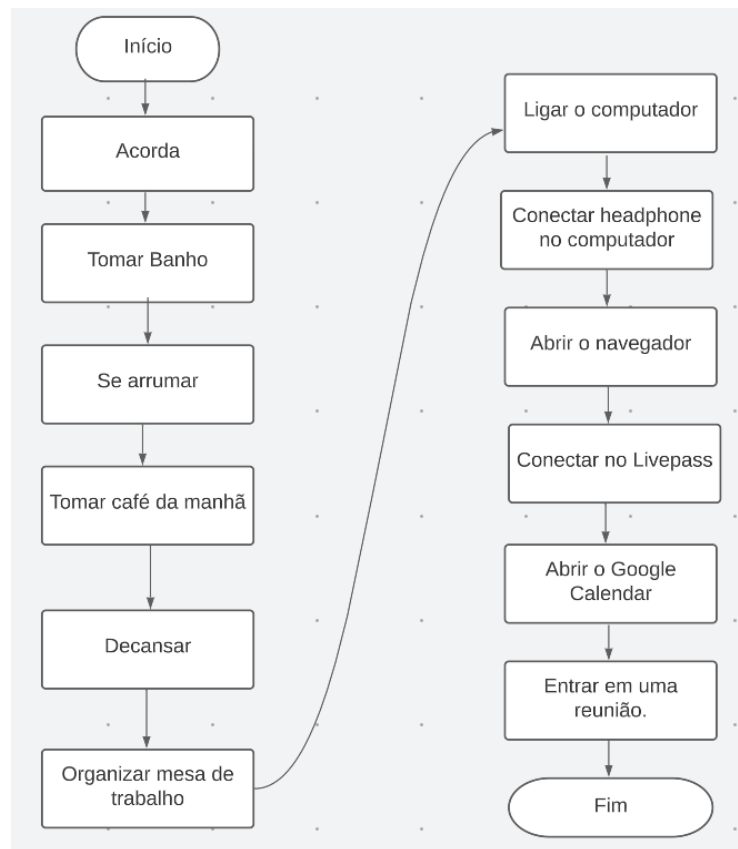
Início

Acorda

Tomar Banho

Se arrumar

Tomar café da manhã

Decansar

Organizar mesa de trabalho

Ligar o computador

Conectar headphone no computador

Abrir o navegador

Conectar no Livepass

Abrir o Google Calendar

Entrar em uma reunião.

Fim